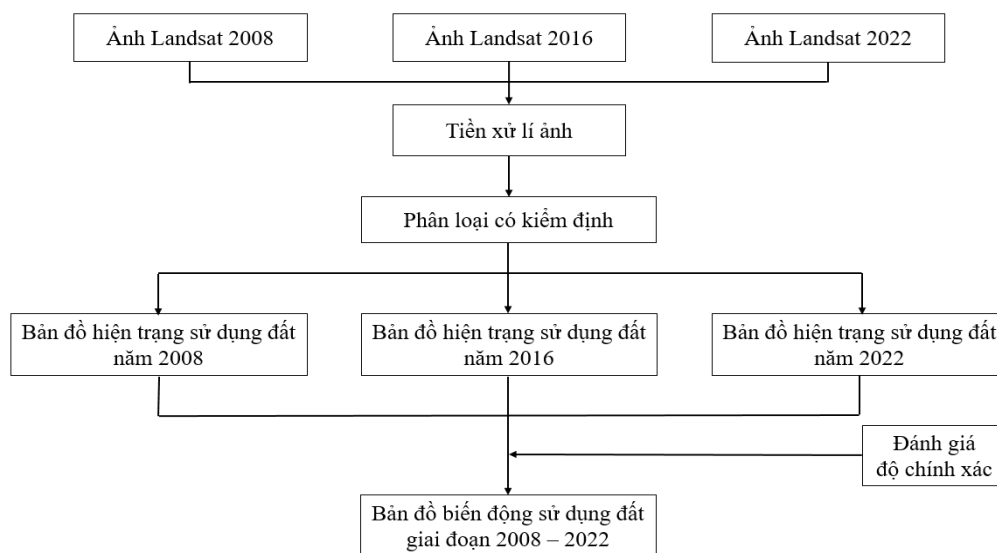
Ảnh Landsat 2008

Ảnh Landsat 2016

Ảnh Landsat 2022

Tiền xử lí ảnh

Phân loại có kiểm định

Bản đồ hiện trạng sử dụng đất năm 2008

Bản đồ hiện trạng sử dụng đất năm 2016

Bản đồ hiện trạng sử dụng đất năm 2022

Đánh giá độ chính xác

Bản đồ biến động sử dụng đất giai đoạn 2008 – 2022